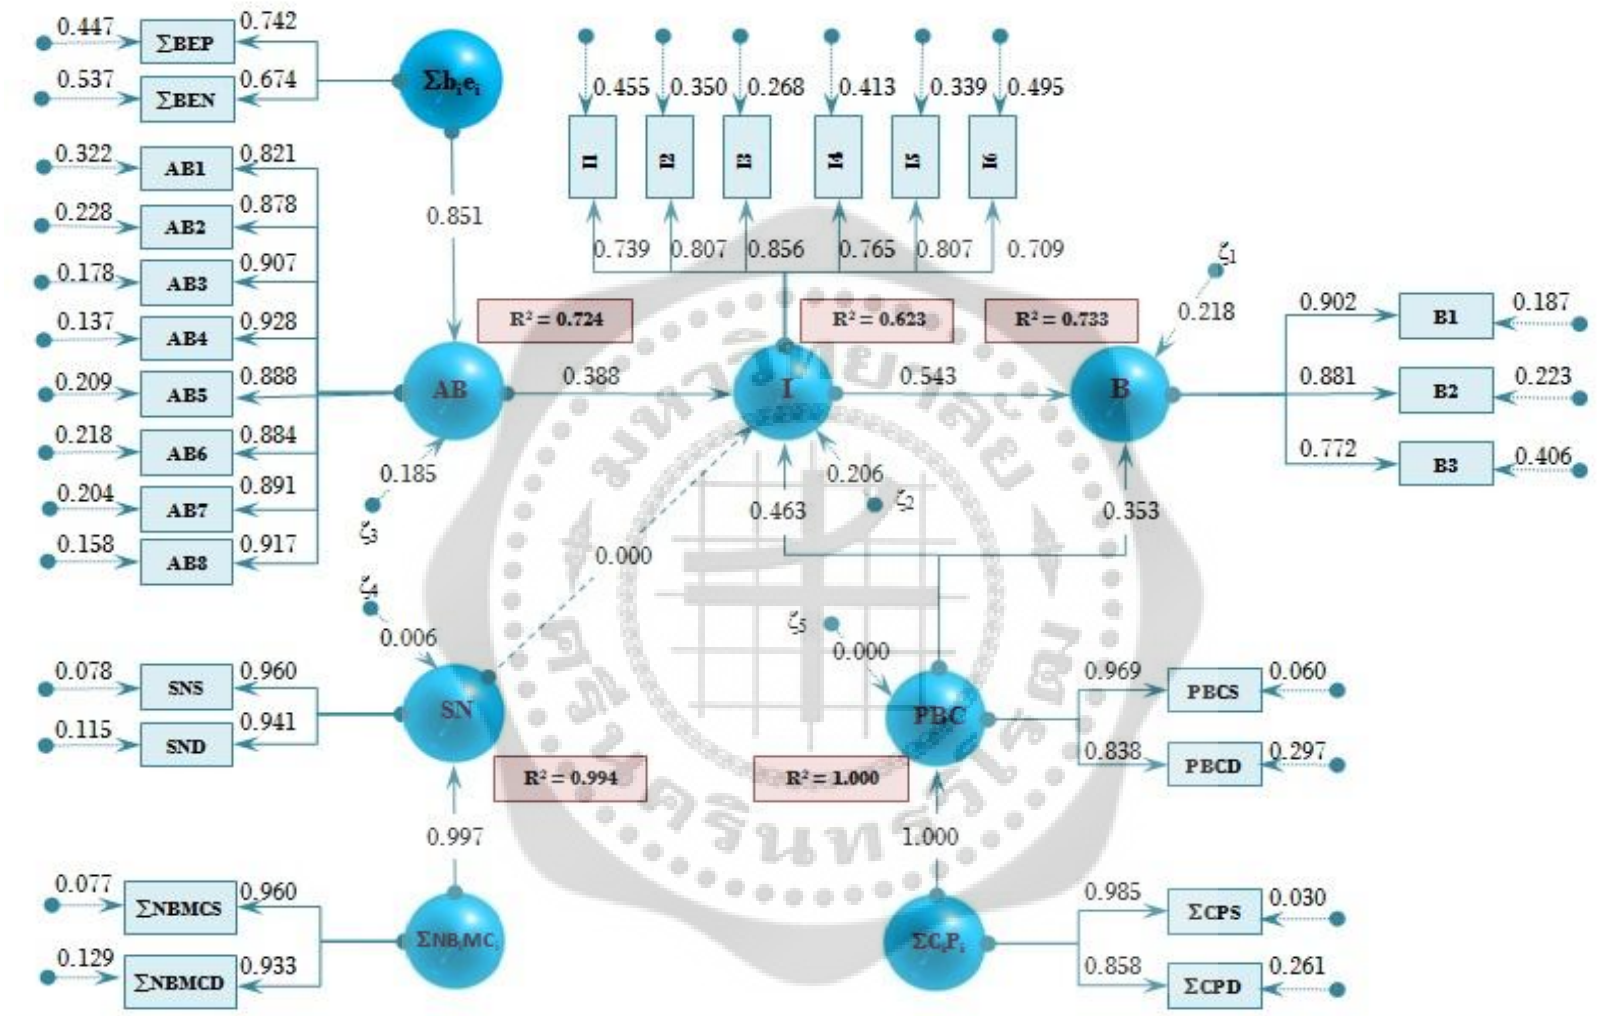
0.447 ΣBEP 0.742
0.537 ΣBEN 0.674
$\Sigma b_i e_i$
0.322 AB1 0.821
0.228 AB2 0.878
0.178 AB3 0.907
0.137 AB4 0.928
0.209 AB5 0.888
0.218 AB6 0.884
0.204 AB7 0.891
0.158 AB8 0.917
0.851
0.455 0.350 0.268 0.413 0.339 0.495
I1 I2 I3 I4 I5 I6
0.739 0.807 0.856 0.765 0.807 0.709
$\zeta_1$
0.218
$R^2 = 0.724$
$R^2 = 0.623$
$R^2 = 0.733$
AB
0.388
I
0.543
B
0.902 B1 0.187
0.881 B2 0.223
0.772 B3 0.406
0.185
$\zeta_3$
0.206
$\zeta_2$
0.463
0.353
0.000
$\zeta_4$
0.006
$\zeta_5$
0.000
0.078 SNS 0.960
0.115 SND 0.941
SN
PBC
0.969 PBCS 0.060
0.838 PBCD 0.297
$R^2 = 0.994$
$R^2 = 1.000$
0.997
1.000
0.077 ΣNBMCS 0.960
0.129 ΣNBMCD 0.933
$\Sigma NB_iMC_i$
$\Sigma C_iP_i$
0.985 ΣCPS 0.030
0.858 ΣCPD 0.261